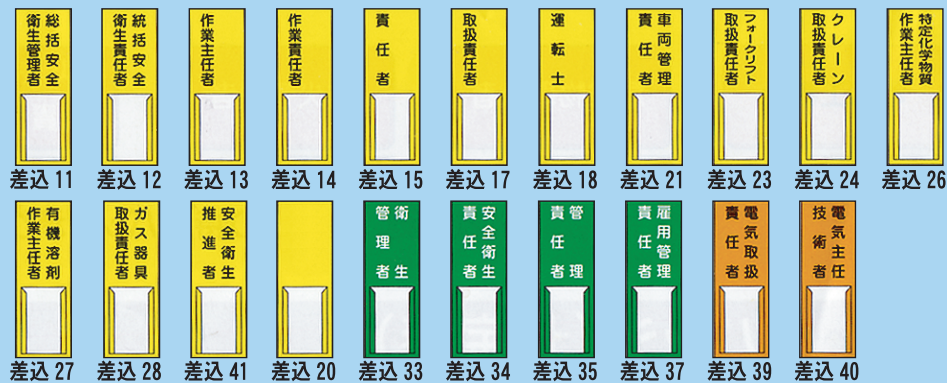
総括安全衛生管理者
差込 11

統括安全衛生責任者
差込 12

作業主任者
差込 13

作業責任者
差込 14

責任者
差込 15

取扱責任者
差込 17

運転士
差込 18

車両管理責任者
差込 21

フォークリフト取扱責任者
差込 23

クレーン取扱責任者
差込 24

特定化学物質作業主任者
差込 26

有機溶剤作業主任者
差込 27

ガス器具取扱責任者
差込 28

安全衛生推進者
差込 41

差込 20

衛生管理者
差込 33

安全衛生責任者
差込 34

管理責任者
差込 35

雇用管理責任者
差込 37

電気取扱責任者
差込 39

電気主任技術者
差込 40